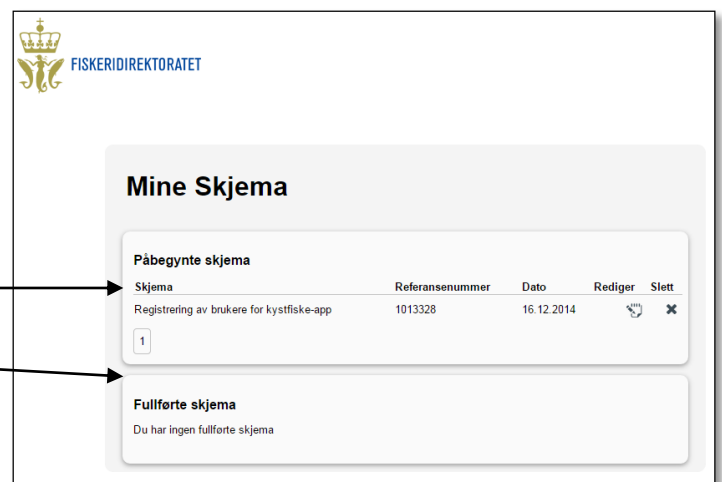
FISKERIDIREKTORATET

Mine Skjema

Påbegynte skjema

| Skjema | Referansenummer | Dato | Rediger | Slett |
|---|---|---|---|---|
| Registrering av brukere for kystfiske-app | 1013328 | 16.12.2014 | | |

1

Fullførte skjema

Du har ingen fullførte skjema